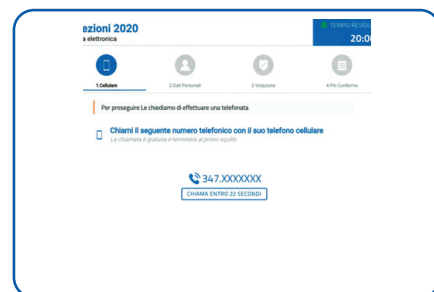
ezioni 2020
a elettronica

TEMPO RESID
20:0

1.Cellulare
2.Dati Personali
3.Votazione
4.Pin Conferma

Per proseguire Le chiediamo di effettuare una telefonata

Chiami il seguente numero telefonico con il suo telefono cellulare
La chiamata è gratuita e terminerà al primo squillo

347.XXXXXXX
CHIAMA ENTRO 22 SECONDI